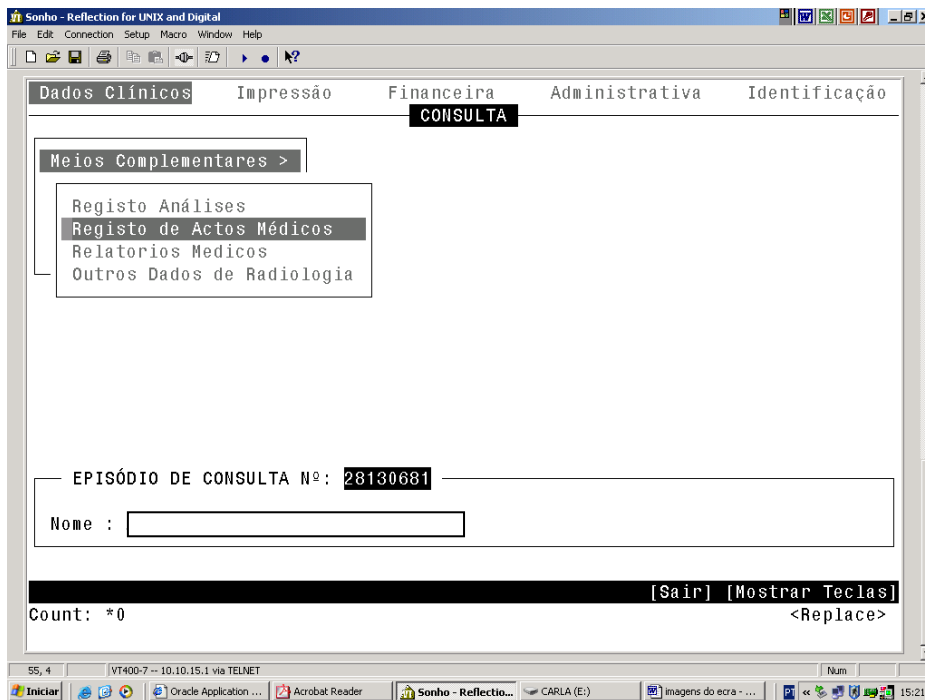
Sonho - Reflection for UNIX and Digital

File Edit Connection Setup Macro Window Help

Dados Clínicos Impressão Financeira Administrativa Identificação

CONSULTA

Meios Complementares >

Registo Análises
Registo de Actos Médicos
Relatorios Medicos
Outros Dados de Radiologia

EPISÓDIO DE CONSULTA Nº: 28130681

Nome :

[Sair] [Mostrar Teclas]

Count: *0 <Replace>

55, 4 VT400-7 -- 10.10.15.1 via TELNET Num

Iniciar Oracle Application ... Acrobat Reader Sonho - Reflectio... CARLA (E:) imagens do ecra - ... PT « 15:21